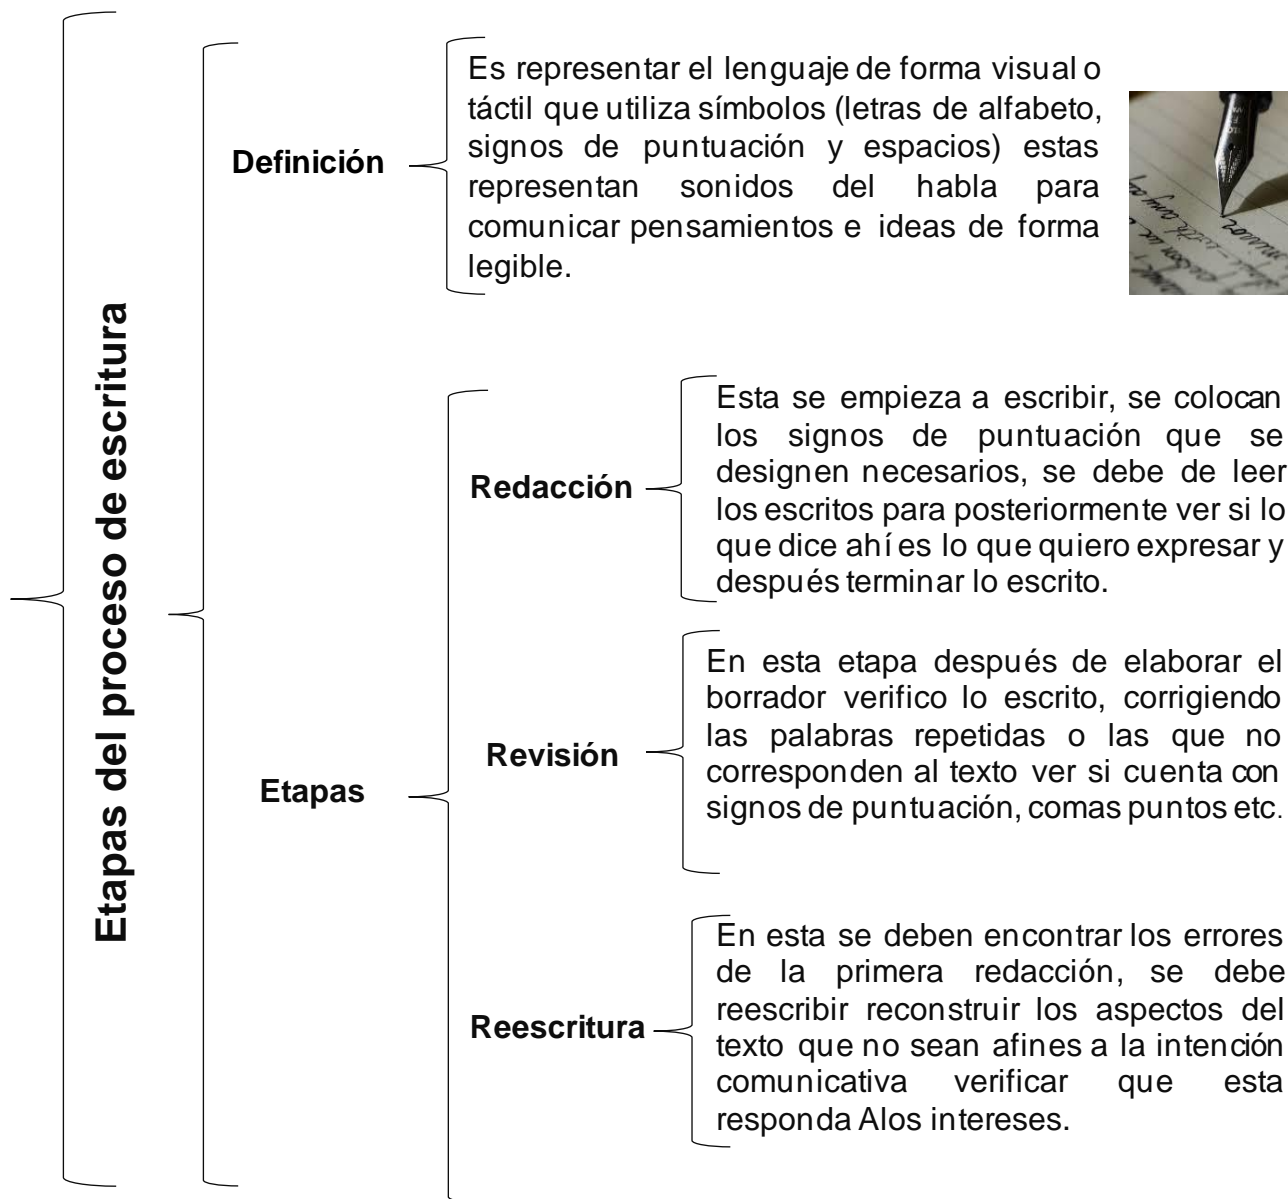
Etapas del proceso de escritura

Definición

Es representar el lenguaje de forma visual o táctil que utiliza símbolos (letras de alfabeto, signos de puntuación y espacios) estas representan sonidos del habla para comunicar pensamientos e ideas de forma legible.

Etapas

Redacción

Esta se empieza a escribir, se colocan los signos de puntuación que se designen necesarios, se debe de leer los escritos para posteriormente ver si lo que dice ahí es lo que quiero expresar y después terminar lo escrito.

Revisión

En esta etapa después de elaborar el borrador verifico lo escrito, corrigiendo las palabras repetidas o las que no corresponden al texto ver si cuenta con signos de puntuación, comas puntos etc.

Reescritura

En esta se deben encontrar los errores de la primera redacción, se debe reescribir reconstruir los aspectos del texto que no sean afines a la intención comunicativa verificar que esta responda Alos intereses.